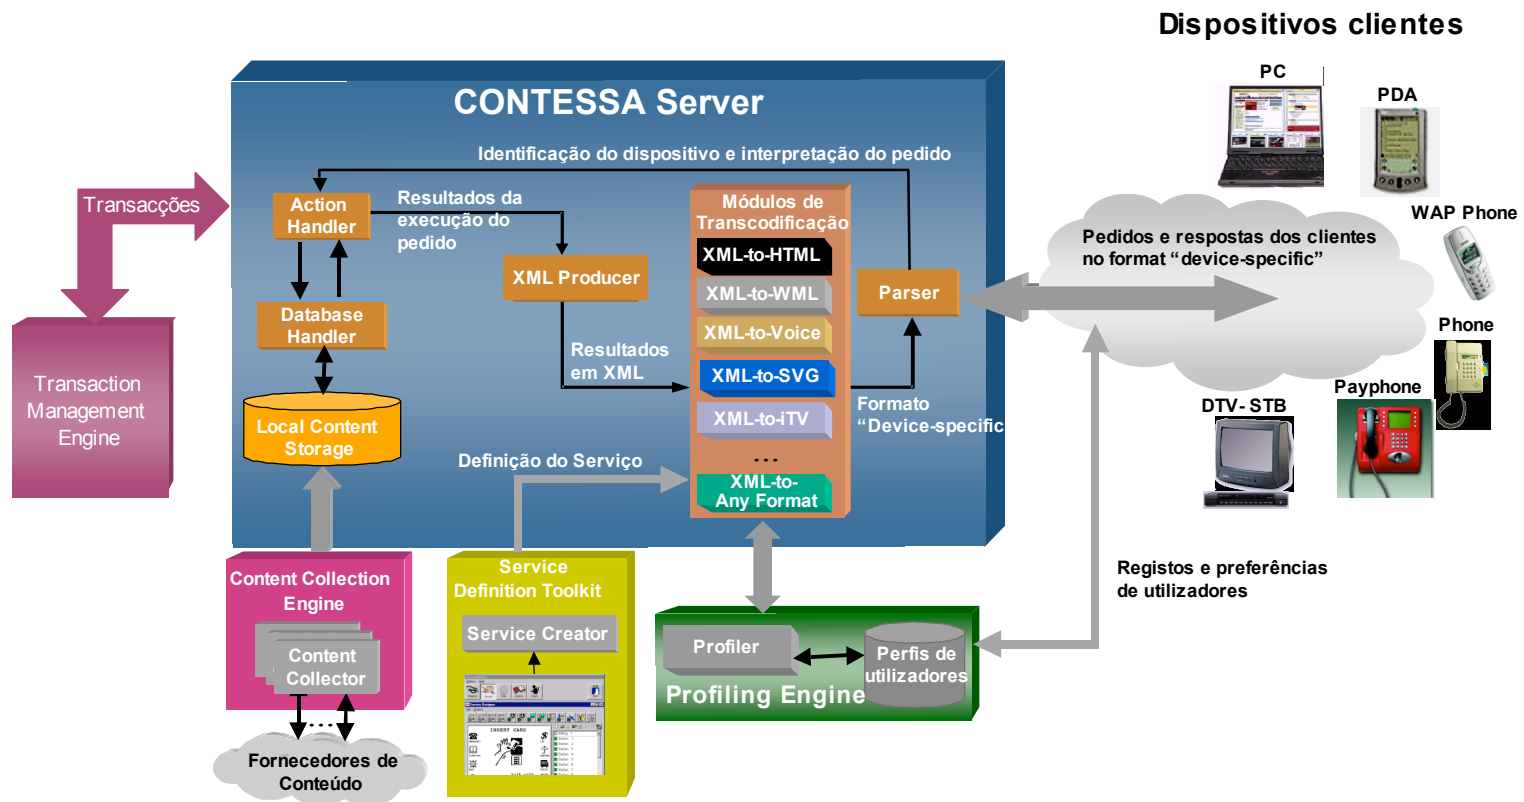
Dispositivos clientes

CONTESSA Server

Identificação do dispositivo e interpretação do pedido

Transacções

Action Handler

Resultados da execução do pedido

Módulos de Transcodificação

XML-to-HTML

XML-to-WML

XML-to-Voice

XML-to-SVG

XML-to-iTV

...

XML-to-Any Format

XML Producer

Parser

Database Handler

Resultados em XML

Formato "Device-specific

Local Content Storage

Definição do Serviço

Transaction Management Engine

PC

PDA

WAP Phone

Phone

Payphone

DTV- STB

Pedidos e respostas dos clientes no format "device-specific"

Registos e preferências de utilizadores

Content Collection Engine

Content Collector

Fornecedores de Conteúdo

Service Definition Toolkit

Service Creator

Profiler

Perfis de utilizadores

Profiling Engine